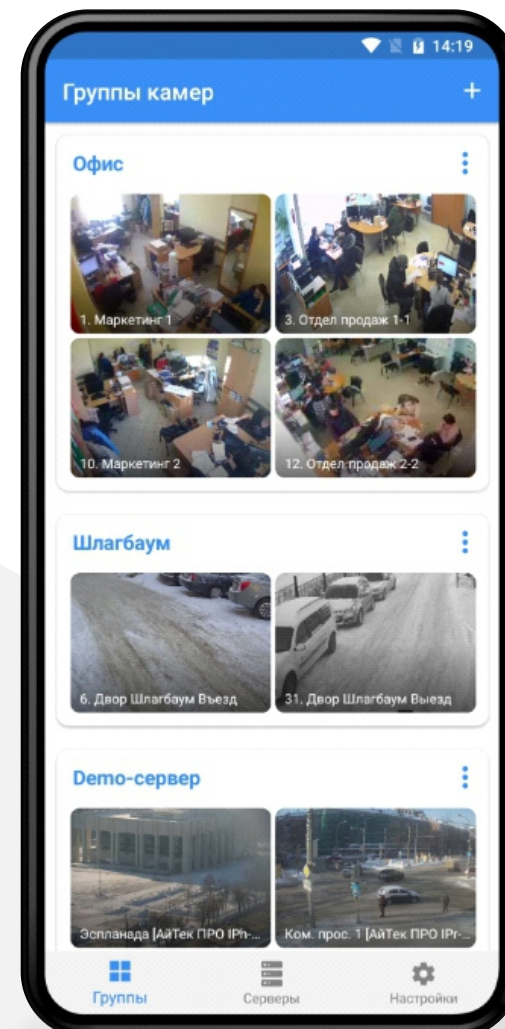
14:19

Группы камер

+

Офис

1. Маркетинг 1

3. Отдел продаж 1-1

10. Маркетинг 2

12. Отдел продаж 2-2

Шлагбаум

6. Двор Шлагбаум Въезд

31. Двор Шлагбаум Выезд

Demo-сервер

Эспланада [АйТек ПРО IPh-...

Ком. прос. 1 [АйТек ПРО IPr-...

Группы

Серверы

Настройки